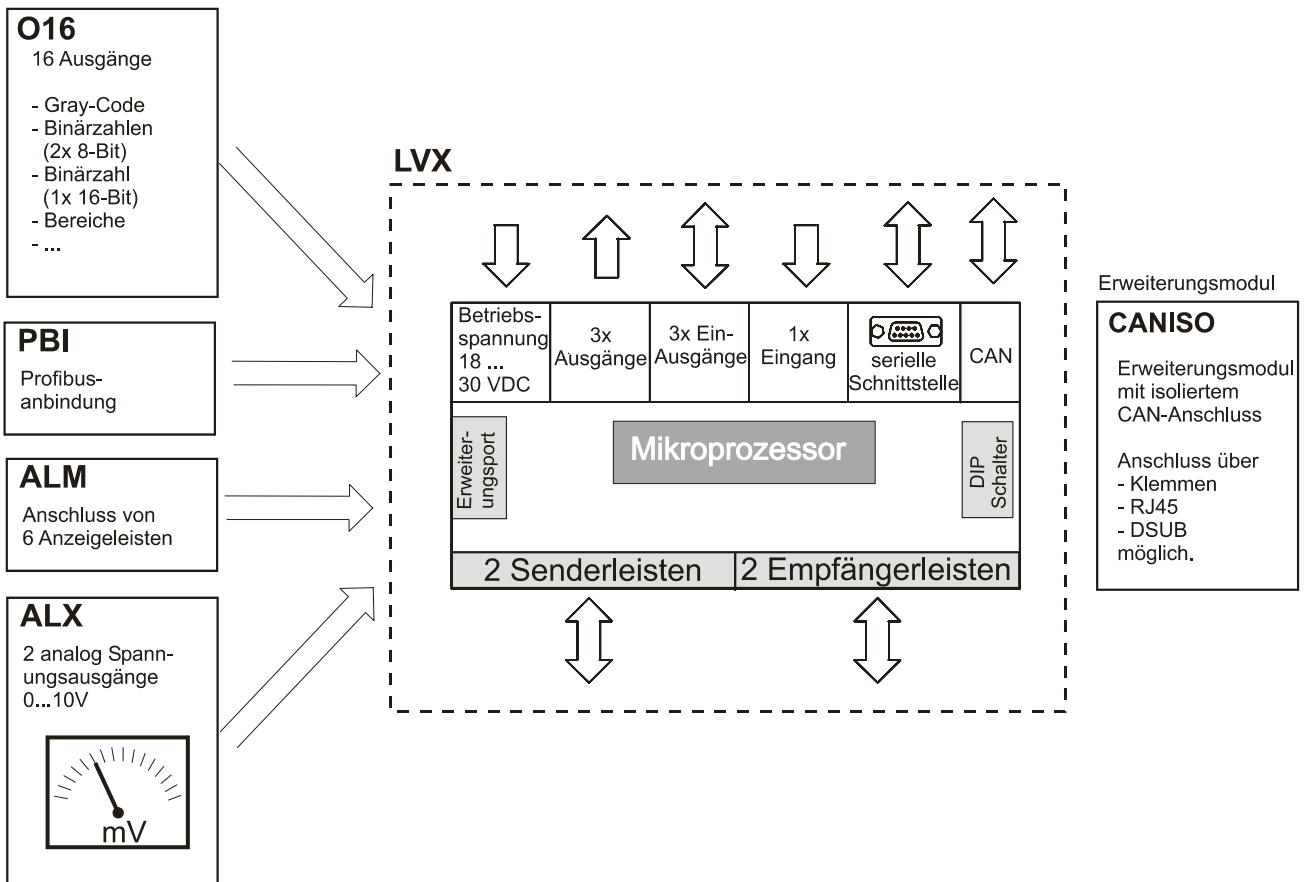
O16
16 Ausgänge

- Gray-Code
- Binärzahlen (2x 8-Bit)
- Binärzahl (1x 16-Bit)
- Bereiche
- ...

PBI
Profibusanbindung

ALM
Anschluss von 6 Anzeigeleisten

ALX
2 analog Spannungsausgänge 0...10V

mV

LVX

Betriebsspannung 18 ... 30 VDC

3x Ausgänge

3x Ein-Ausgänge

1x Eingang

serielle Schnittstelle

CAN

Erweiterungsport

Mikroprozessor

DIP Schalter

2 Senderleisten

2 Empfängerleisten

Erweiterungsmodul

CANISO

Erweiterungsmodul mit isoliertem CAN-Anschluss

Anschluss über
- Klemmen
- RJ45
- DSUB
möglich.